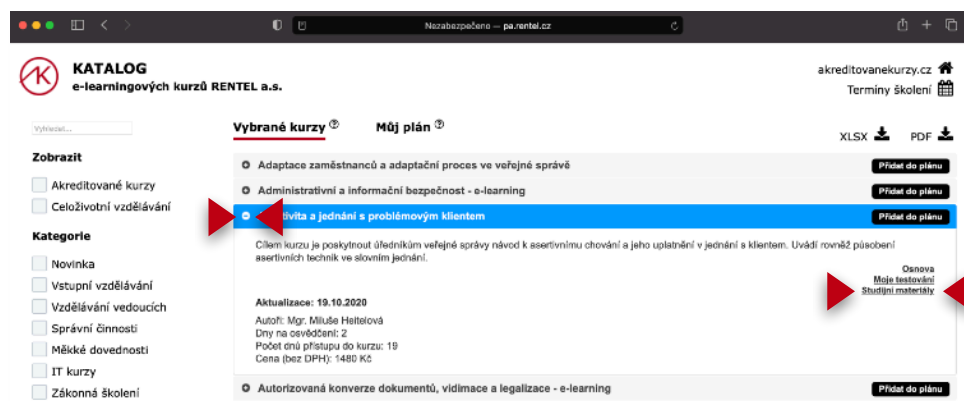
Nezabezpečeno — pa.rentel.cz

KATALOG
e-learningových kurzů RENTEL a.s.

akreditovanekurzy.cz
Termíny školení

Vyhledat...

Zobrazit

Akreditované kurzy
Celoživotní vzdělávání

Kategorie

Novinka
Vstupní vzdělávání
Vzdělávání vedoucích
Správní činnosti
Měkké dovednosti
IT kurzy
Zákonná školení

Vybrané kurzy ⑦ Můj plán ⑦

XLSX PDF

Adaptace zaměstnanců a adaptační proces ve veřejné správě Přidat do plánu

Administrativní a informační bezpečnost - e-learning Přidat do plánu

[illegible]tivita a jednání s problémovým klientem Přidat do plánu

Cílem kurzu je poskytnout úředníkům veřejné správy návod k asertivnímu chování a jeho uplatnění v jednání s klientem. Uvádí rovněž působení asertivních technik ve slovním jednání.

Osnova
Moje testování
Studijní materiály

Aktualizace: 19.10.2020

Autoři: Mgr. Miluše Heitelová
Dny na osvědčení: 2
Počet dnů přístupu do kurzu: 19
Cena (bez DPH): 1480 Kč

Autorizovaná konverze dokumentů, vidimace a legalizace - e-learning Přidat do plánu